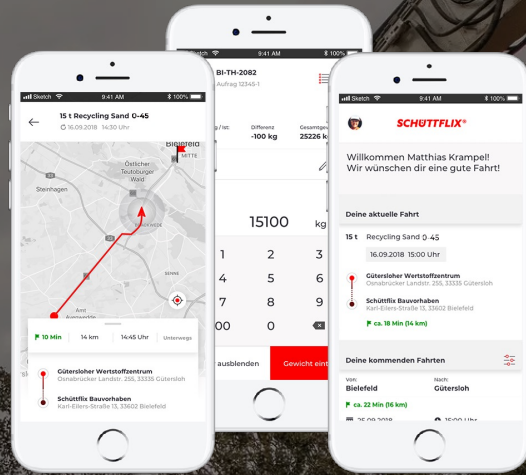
Sketch 9:41 AM 100%
15 t Recycling Sand 0-45
16.09.2018 14:30 Uhr
Bielefeld
MITTE
Östlicher Teutoburger Wald
Steinhagen
SENNE
Amt Avenwedde
10 Min
14 km
14:45 Uhr
Unterwegs
Gütersloher Wertstoffzentrum
Osnabrücker Landstr. 255, 33335 Gütersloh
Schüttflix Bauvorhaben
Karl-Eilers-Straße 13, 33602 Bielefeld

Sketch 9:41 AM 100%
BI-TH-2082
Aufrag 12345-1
g / Ist:
Differenz
-100 kg
Gesamtge
25226 k
15100
kg
1
2
3
4
5
6
7
8
9
00
0
ausblenden
Gewicht ein

Sketch 9:41 AM 100%
SCHÜTTFLIX®
Willkommen Matthias Krampel!
Wir wünschen dir eine gute Fahrt!
Deine aktuelle Fahrt
15 t Recycling Sand 0-45
16.09.2018 15:00 Uhr
Gütersloher Wertstoffzentrum
Osnabrücker Landstr. 255, 33335 Gütersloh
Schüttflix Bauvorhaben
Karl-Eilers-Straße 13, 33602 Bielefeld
ca. 18 Min (14 km)
Deine kommenden Fahrten
Von:
Bielefeld
Nach:
Gütersloh
ca. 22 Min (16 km)
25.09.2018
15:00 Uhr